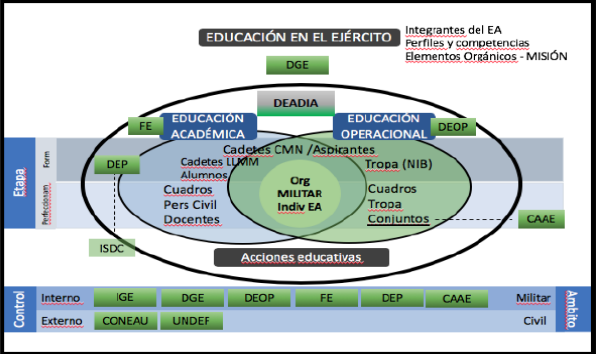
EDUCACIÓN EN EL EJÉRCITO

Integrantes del EA
Perfiles y competencias
Elementos Orgánicos - MISIÓN

DGE

DEADIA

FE

EDUCACIÓN ACADÉMICA

EDUCACIÓN OPERACIONAL

DEOP

Etapa

Form

Perfeccionam

DEP

Cadetes CMN /Aspirantes

Cadetes LLMM

Alumnos

Tropa (NIB)

Org MILITAR Indiv EA

Cuadros
Pers Civil
Docentes

Cuadros
Tropa
Conjuntos

CAAE

ISDC

Acciones educativas

Control

Interno | IGE | DGE | DEOP | FE | DEP | CAAE | Militar

Externo | CONEAU | UNDEF | Civil

Ámbito